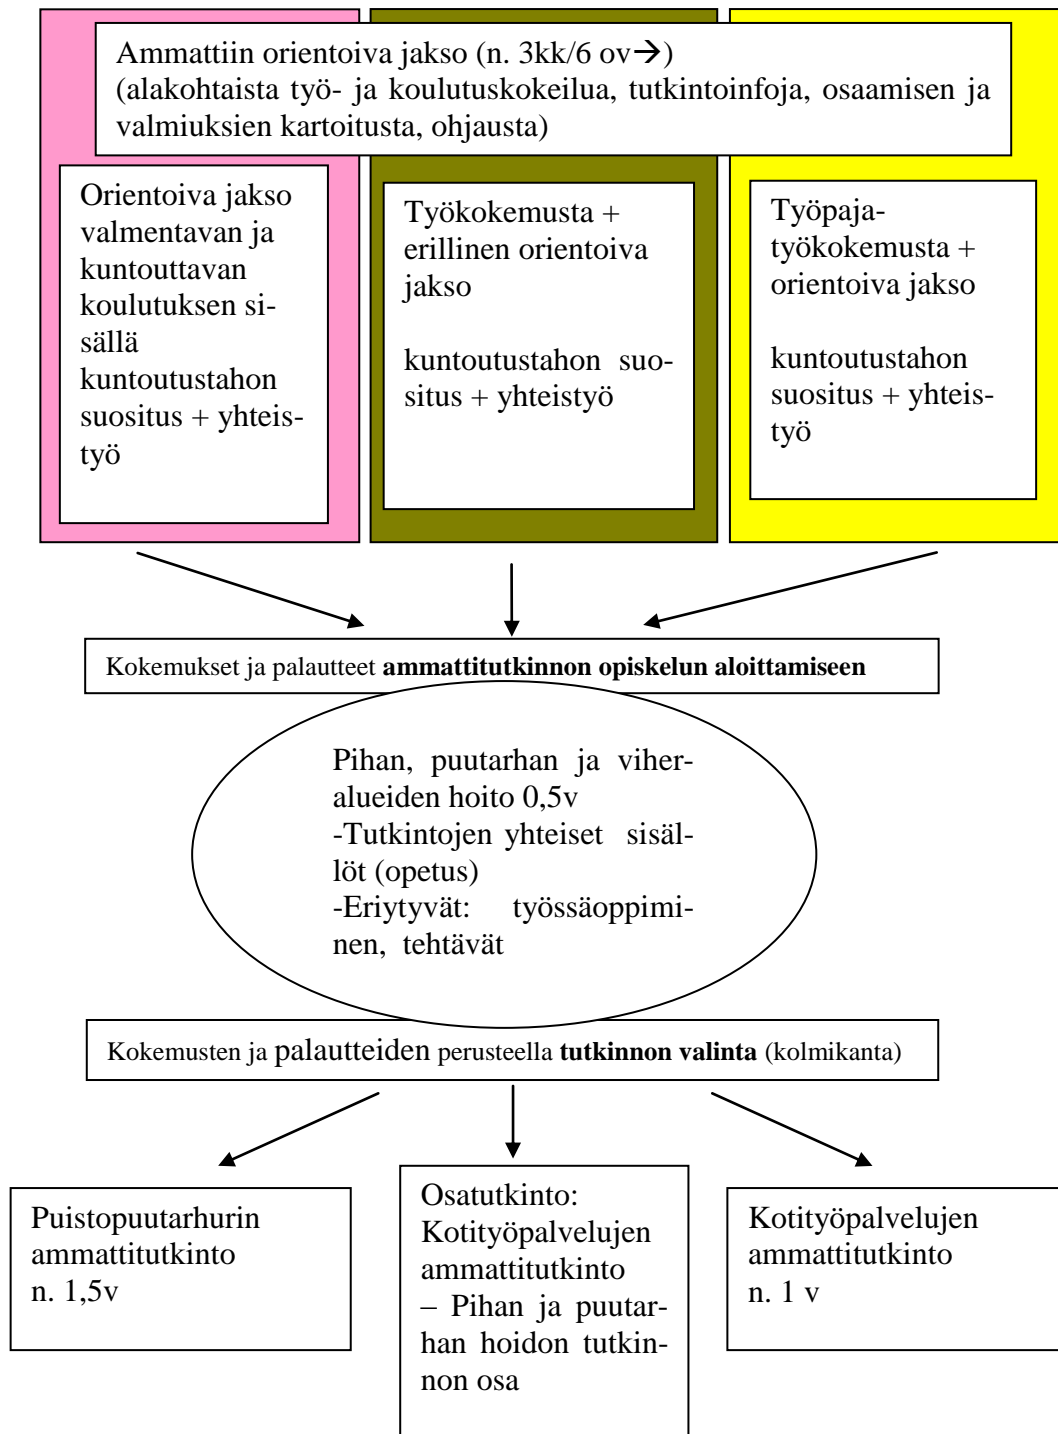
Ammattiin orientoiva jakso (n. 3kk/6 ov→)
(alakohtaista työ- ja koulutuskokeilua, tutkintoinfoja, osaamisen ja valmiuksien kartoitusta, ohjausta)

Orientoiva jakso valmentavan ja kuntouttavan koulutuksen sisällä kuntoutustahon suositus + yhteistyö

Työkokemusta + erillinen orientoiva jakso

kuntoutustahon suositus + yhteistyö

Työpajatyökokemusta + orientoiva jakso

kuntoutustahon suositus + yhteistyö

Kokemukset ja palautteet **ammattitutkinnon opiskelun aloittamiseen**

Pihan, puutarhan ja viheralueiden hoito 0,5v
-Tutkintojen yhteiset sisällöt (opetus)
-Eriytyvät: työssäoppiminen, tehtävät

Kokemusten ja palautteiden perusteella **tutkinnon valinta** (kolmikanta)

Puistopuutarhurin ammattitutkinto n. 1,5v

Osatutkinto: Kotityöpalvelujen ammattitutkinto – Pihan ja puutarhan hoidon tutkinnon osa

Kotityöpalvelujen ammattitutkinto n. 1 v